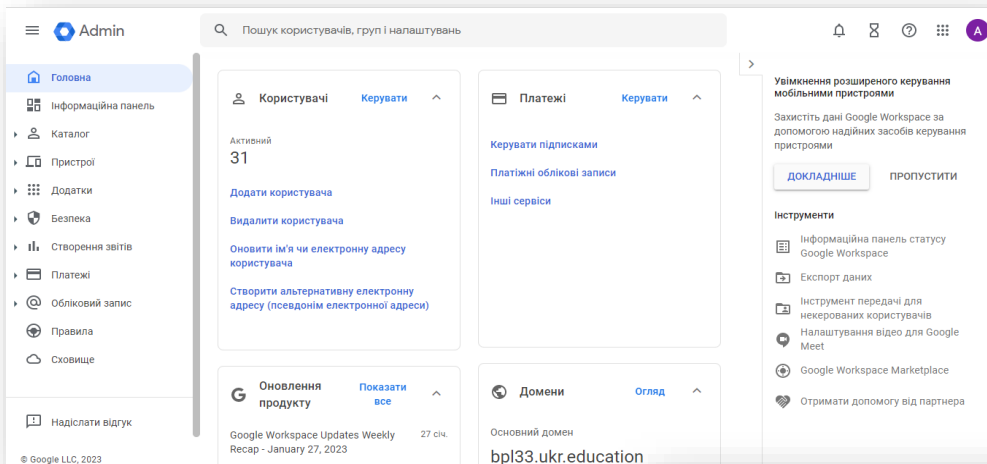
Admin

Пошук користувачів, груп і налаштувань

A

Головна
Інформаційна панель
Каталог
Пристрої
Додатки
Безпека
Створення звітів
Платежі
Обліковий запис
Правила
Сховище

Надіслати відгук

© Google LLC, 2023

Користувачі Керувати

Активний
31

Додати користувача
Видалити користувача
Оновити ім'я чи електронну адресу користувача
Створити альтернативну електронну адресу (псевдонім електронної адреси)

Платежі Керувати

Керувати підписками
Платіжні облікові записи
Інші сервіси

Оновлення продукту Показати все

Google Workspace Updates Weekly Recap - January 27, 2023 27 січ.

Домени Огляд

Основний домен
bpl33.ukr.education

Увімкнення розширеного керування мобільними пристроями

Захистіть дані Google Workspace за допомогою надійних засобів керування пристроями

ДОКЛАДНІШЕ
ПРОПУСТИТИ

Інструменти

Інформаційна панель статусу Google Workspace
Експорт даних
Інструмент передачі для некерованих користувачів
Налаштування відео для Google Meet
Google Workspace Marketplace
Отримати допомогу від партнера